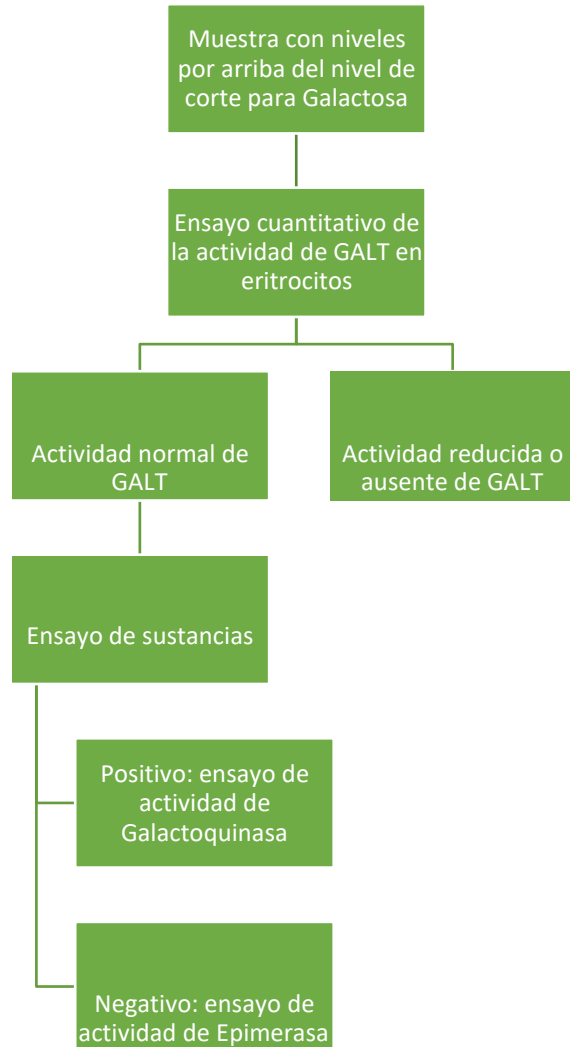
Muestra con niveles por arriba del nivel de corte para Galactosa

Ensayo cuantitativo de la actividad de GALT en eritrocitos

Actividad normal de GALT

Actividad reducida o ausente de GALT

Ensayo de sustancias

Positivo: ensayo de actividad de Galactoquinasa

Negativo: ensayo de actividad de Epimerasa